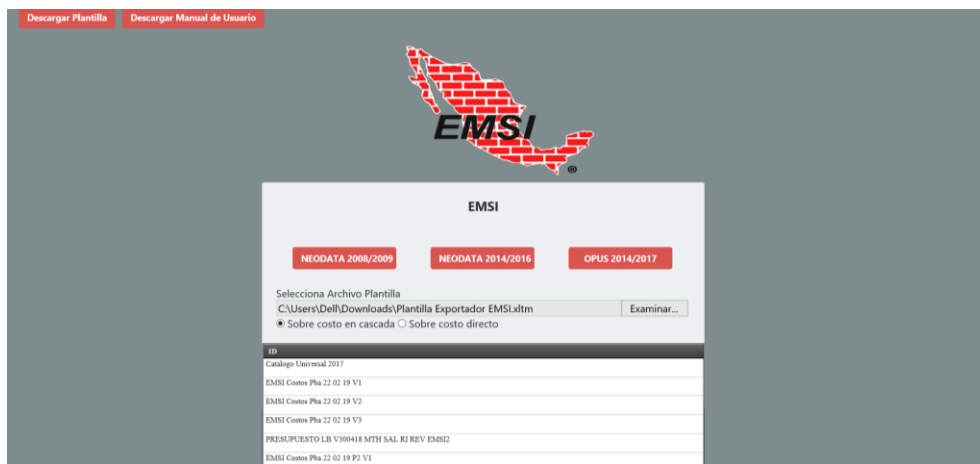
Descargar Plantilla Descargar Manual de Usuario

EMSI
®

EMSI

NEODATA 2008/2009 NEODATA 2014/2016 OPUS 2014/2017

Selecciona Archivo Plantilla
C:\Users\Dell\Downloads\Plantilla Exportador EMSI.xltm Examinar...
Sobre costo en cascada Sobre costo directo

| ID |
|---|
| Catalogo Universal 2017 |
| EMSI Costos Pba 22 02 19 V1 |
| EMSI Costos Pba 22 02 19 V2 |
| EMSI Costos Pba 22 02 19 V3 |
| PRESUPUESTO LB V300418 MTH SAL RI REV EMSI2 |
| EMSI Costos Pba 22 02 19 P2 V1 |